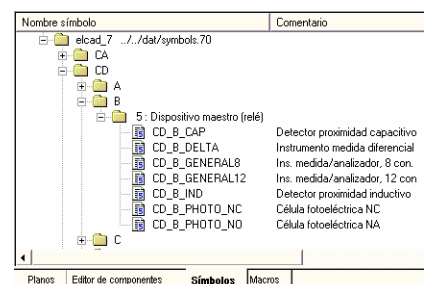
| Nombre símbolo | Comentario |
|---|---|
| elcad_7 ../../dat/symbols.70 | |
| CA | |
| CD | |
| A | |
| B | |
| 5 : Dispositivo maestro (relé) | |
| CD_B_CAP | Detector proximidad capacitivo |
| CD_B_DELTA | Instrumento medida diferencial |
| CD_B_GENERAL8 | Ins. medida/analizador, 8 con. |
| CD_B_GENERAL12 | Ins. medida/analizador, 12 con |
| CD_B_IND | Detector proximidad inductivo |
| CD_B_PHOTO_NC | Célula fotoeléctrica NC |
| CD_B_PHOTO_NO | Célula fotoeléctrica NA |
| C | |

Planos | Editor de componentes | Símbolos | Macros